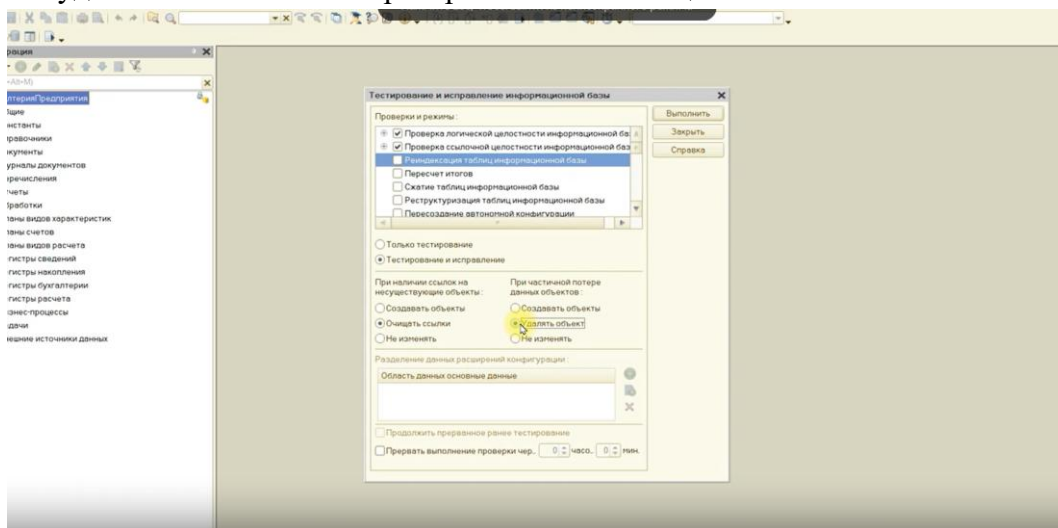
рация

-Alt+M)

лтерияПредприятия
бщие
нстанты
равочники
кументы
урналы документов
речисления
четы
работки
аны видов характеристик
аны счетов
аны видов расчета
гистры сведений
гистры накопления
гистры бухгалтерии
гистры расчета
знес-процессы
дачи
ешние источники данных

Тестирование и исправление информационной базы

Проверки и режимы:
Проверка логической целостности информационной ба
Проверка ссылочной целостности информационной баз
Реиндексация таблиц информационной базы
Пересчет итогов
Сжатие таблиц информационной базы
Реструктуризация таблиц информационной базы
Пересоздание автономной конфигурации

Выполнить
Закрыть
Справка

Только тестирование
Тестирование и исправление

При наличии ссылок на несуществующие объекты:
Создавать объекты
Очищать ссылки
Не изменять

При частичной потере данных объектов:
Создавать объекты
Удалять объект
Не изменять

Разделение данных расширений конфигурации:
Область данных основные данные

Продолжить прерванное ранее тестирование
Прервать выполнение проверки чер... 0 часо... 0 мин.